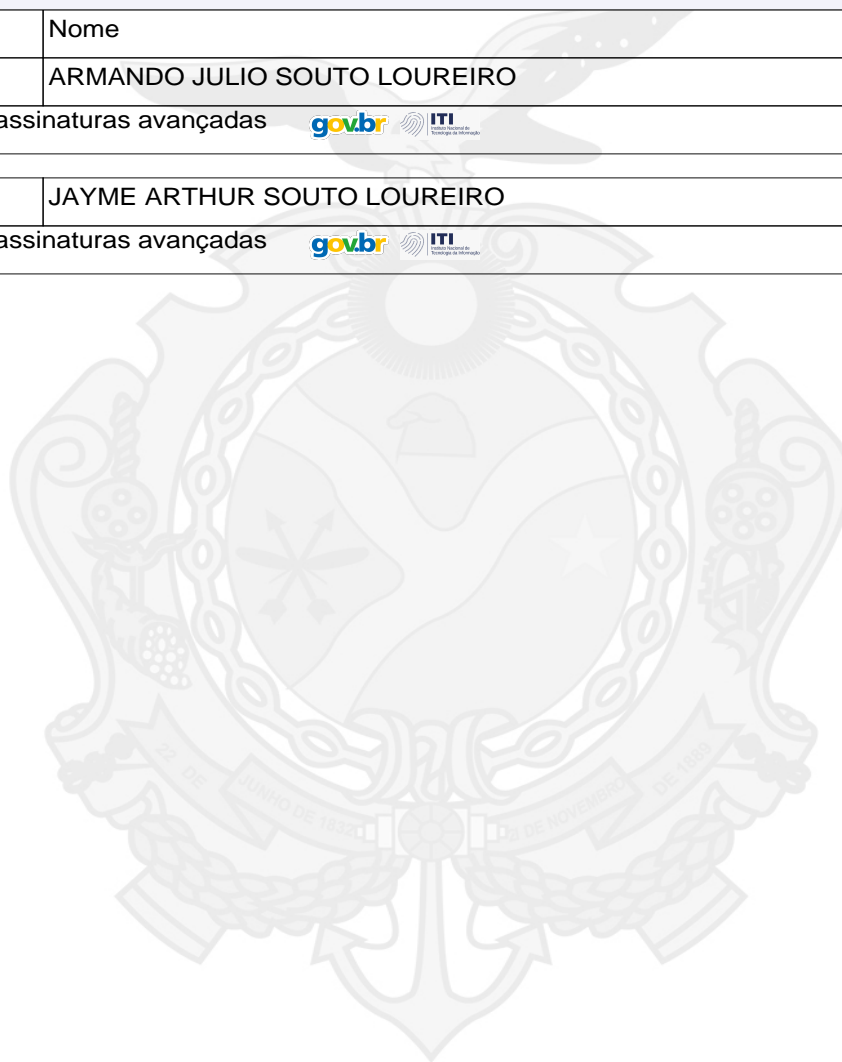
| | Nome |
|---|---|
| | ARMANDO JULIO SOUTO LOUREIRO |

assinaturas avançadas gov.br ITI Instituto Nacional de Tecnologia da Informação

| | JAYME ARTHUR SOUTO LOUREIRO |
|---|---|

assinaturas avançadas gov.br ITI Instituto Nacional de Tecnologia da Informação

22 DE JUNHO DE 1832 21 DE NOVEMBRO DE 1889